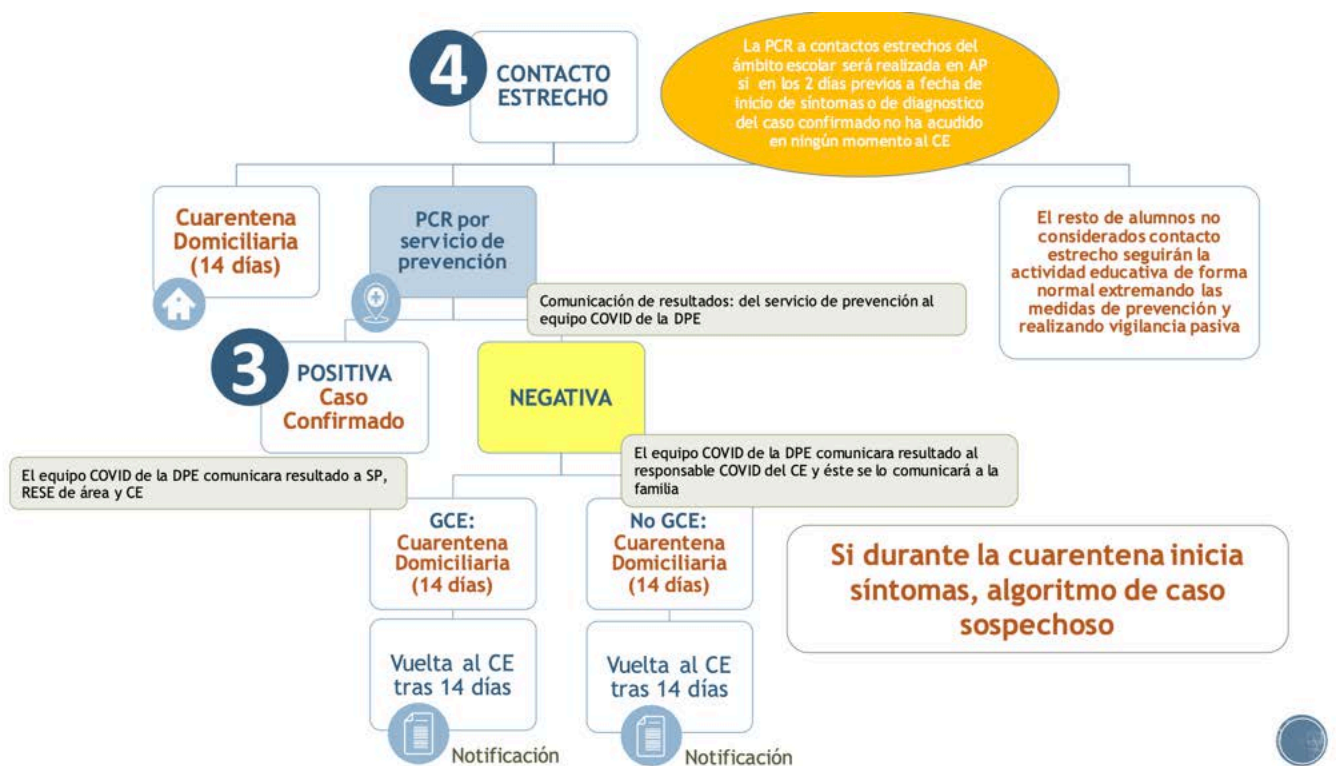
4 CONTACTO ESTRECHO

La PCR a contactos estrechos del ámbito escolar será realizada en AP si en los 2 días previos a fecha de inicio de síntomas o de diagnostico del caso confirmado no ha acudido en ningún momento al CE

Cuarentena Domiciliaria (14 días)

PCR por servicio de prevención

El resto de alumnos no considerados contacto estrecho seguirán la actividad educativa de forma normal extremando las medidas de prevención y realizando vigilancia pasiva

Comunicación de resultados: del servicio de prevención al equipo COVID de la DPE

3 POSITIVA Caso Confirmado

NEGATIVA

El equipo COVID de la DPE comunicara resultado al responsable COVID del CE y éste se lo comunicará a la familia

El equipo COVID de la DPE comunicara resultado a SP, RESE de área y CE

GCE: Cuarentena Domiciliaria (14 días)

No GCE: Cuarentena Domiciliaria (14 días)

Si durante la cuarentena inicia síntomas, algoritmo de caso sospechoso

Vuelta al CE tras 14 días

Vuelta al CE tras 14 días

Notificación

Notificación